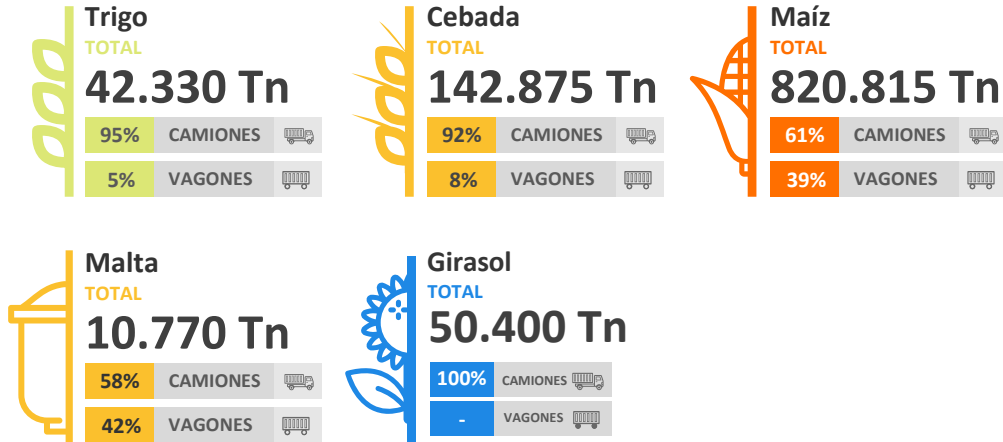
Trigo
TOTAL
42.330 Tn

| 95% | CAMIONES |
|---|---|
| 5% | VAGONES |

Cebada
TOTAL
142.875 Tn

| 92% | CAMIONES |
|---|---|
| 8% | VAGONES |

Maíz
TOTAL
820.815 Tn

| 61% | CAMIONES |
|---|---|
| 39% | VAGONES |

Malta
TOTAL
10.770 Tn

| 58% | CAMIONES |
|---|---|
| 42% | VAGONES |

Girasol
TOTAL
50.400 Tn

| 100% | CAMIONES |
|---|---|
| - | VAGONES |